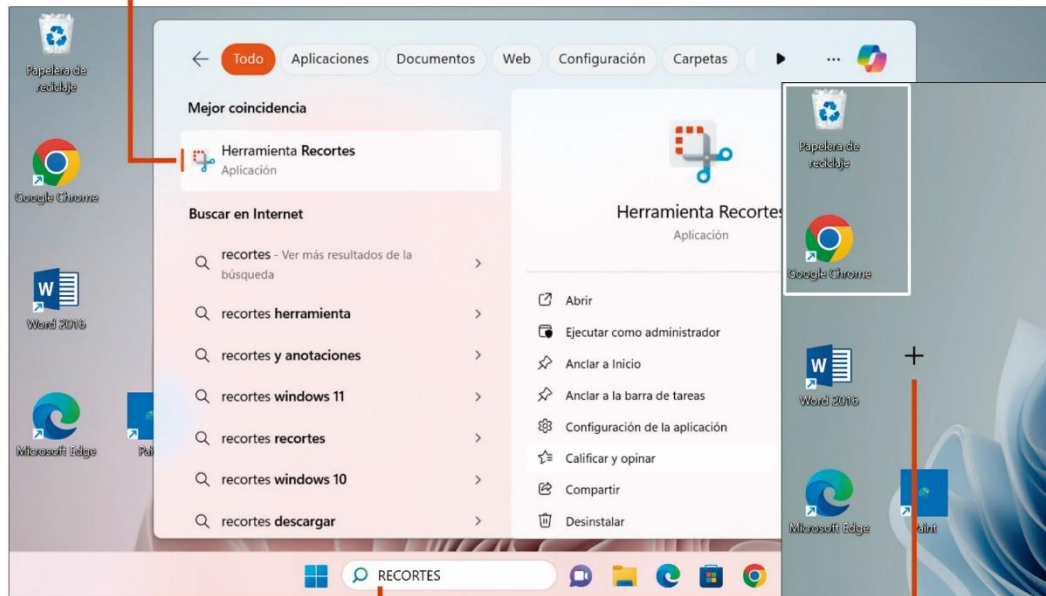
Papelera de reciclaje

Google Chrome

Word 2016

Microsoft Edge

Pa

Todo Aplicaciones Documentos Web Configuración Carpetas

Mejor coincidencia

Herramienta Recortes
Aplicación

Buscar en Internet

recortes - Ver más resultados de la búsqueda

recortes herramienta

recortes y anotaciones

recortes windows 11

recortes recortes

recortes windows 10

recortes descargar

Herramienta Recortes
Aplicación

Abrir

Ejecutar como administrador

Anclar a Inicio

Anclar a la barra de tareas

Configuración de la aplicación

Calificar y opinar

Compartir

Desinstalar

RECORTES

Papelera de reciclaje

Google Chrome

Word 2016

Microsoft Edge

Paint